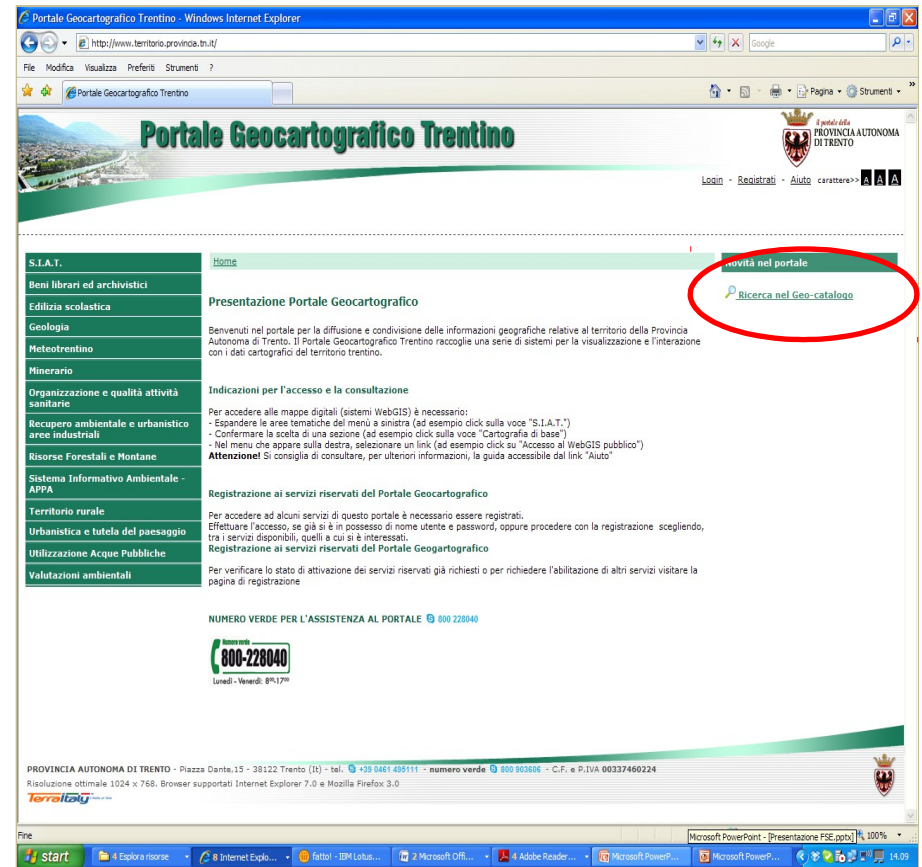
Portale Geocartografico Trentino - Windows Internet Explorer

http://www.territorio.provincia.tn.it/

Google

File Modifica Visualizza Preferiti Strumenti ?

Portale Geocartografico Trentino

Pagina Strumenti

Portale Geocartografico Trentino

il portale della PROVINCIA AUTONOMA DI TRENTO

Login - Registrati - Aiuto carattere>> A A A

S.I.A.T.
Beni librari ed archivistici
Edilizia scolastica
Geologia
Meteotrentino
Minerario
Organizzazione e qualità attività sanitarie
Recupero ambientale e urbanistico aree industriali
Risorse Forestali e Montane
Sistema Informativo Ambientale - APPA
Territorio rurale
Urbanistica e tutela del paesaggio
Utilizzazione Acque Pubbliche
Valutazioni ambientali

Home

Presentazione Portale Geocartografico

Benvenuti nel portale per la diffusione e condivisione delle informazioni geografiche relative al territorio della Provincia Autonoma di Trento. Il Portale Geocartografico Trentino raccoglie una serie di sistemi per la visualizzazione e l'interazione con i dati cartografici del territorio trentino.

Indicazioni per l'accesso e la consultazione

Per accedere alle mappe digitali (sistemi WebGIS) è necessario:
- Espandere le aree tematiche del menù a sinistra (ad esempio click sulla voce "S.I.A.T.")
- Confermare la scelta di una sezione (ad esempio click sulla voce "Cartografia di base")
- Nel menu che appare sulla destra, selezionare un link (ad esempio click su "Accesso al WebGIS pubblico")
Attenzione! Si consiglia di consultare, per ulteriori informazioni, la guida accessibile dal link "Aiuto"

Registrazione ai servizi riservati del Portale Geocartografico

Per accedere ad alcuni servizi di questo portale è necessario essere registrati.
Effettuare l'accesso, se già si è in possesso di nome utente e password, oppure procedere con la registrazione scegliendo, tra i servizi disponibili, quelli a cui si è interessati.
Registrazione ai servizi riservati del Portale Geogartografico

Per verificare lo stato di attivazione dei servizi riservati già richiesti o per richiedere l'abilitazione di altri servizi visitare la pagina di registrazione

NUMERO VERDE PER L'ASSISTENZA AL PORTALE 800 228040

Numero verde
800-228040
Lunedì - Venerdì: 8⁰⁰-17⁰⁰

Novità nel portale

Ricerca nel Geo-catalogo

PROVINCIA AUTONOMA DI TRENTO - Piazza Dante,15 - 38122 Trento (It) - tel. +39 0461 495111 - numero verde 800 903606 - C.F. e P.IVA 00337460224
Risoluzione ottimale 1024 x 768. Browser supportati Internet Explorer 7.0 e Mozilla Firefox 3.0
TerraItaly

Fine

Microsoft PowerPoint - [Presentazione FSE.pptx]

100%

start | 4 Esplora risorse | 8 Internet Explo... | fatto! - IBM Lotus... | 2 Microsoft Offi... | 4 Adobe Reader... | Microsoft PowerP... | Microsoft PowerP... | 14.09